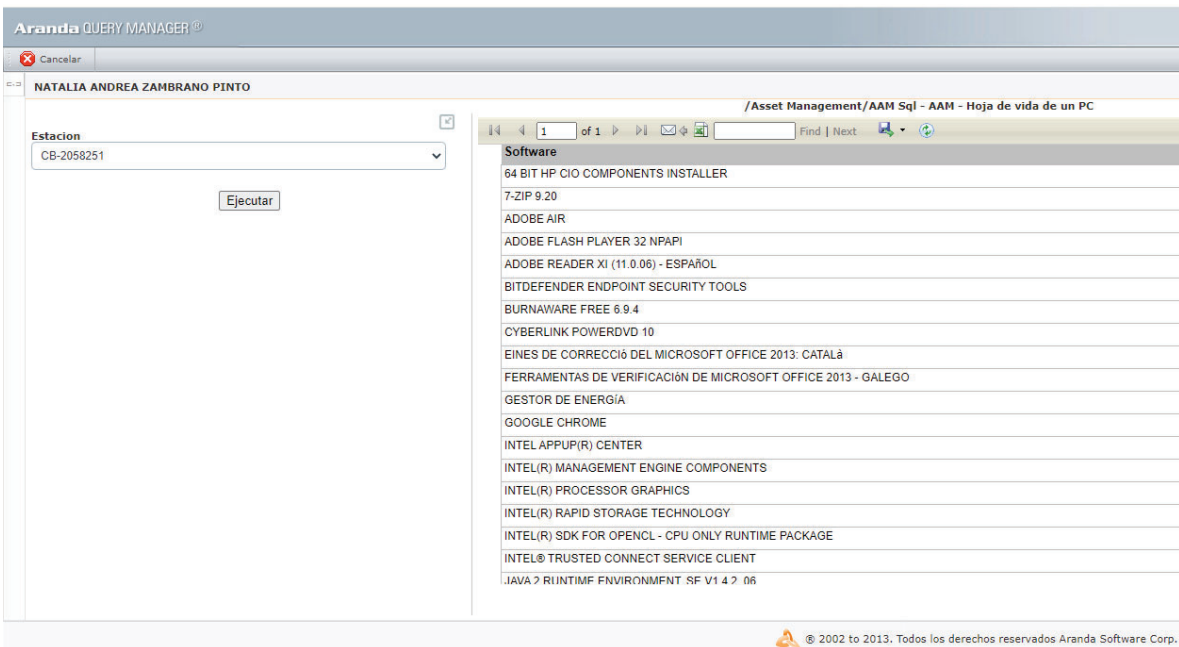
Aranda QUERY MANAGER®

Cancelar

NATALIA ANDREA ZAMBRANO PINTO

/Asset Management/AAM Sql - AAM - Hoja de vida de un PC

Estacion

CB-2058251

Ejecutar

1 of 1 Find | Next

| Software |
|---|
| 64 BIT HP CIO COMPONENTS INSTALLER |
| 7-ZIP 9.20 |
| ADOBE AIR |
| ADOBE FLASH PLAYER 32 NPAPI |
| ADOBE READER XI (11.0.06) - ESPAñOL |
| BITDEFENDER ENDPOINT SECURITY TOOLS |
| BURNAWARE FREE 6.9.4 |
| CYBERLINK POWERDVD 10 |
| EINES DE CORRECCIó DEL MICROSOFT OFFICE 2013: CATALà |
| FERRAMENTAS DE VERIFICACIóN DE MICROSOFT OFFICE 2013 - GALEGO |
| GESTOR DE ENERGÍA |
| GOOGLE CHROME |
| INTEL APPUP(R) CENTER |
| INTEL(R) MANAGEMENT ENGINE COMPONENTS |
| INTEL(R) PROCESSOR GRAPHICS |
| INTEL(R) RAPID STORAGE TECHNOLOGY |
| INTEL(R) SDK FOR OPENCL - CPU ONLY RUNTIME PACKAGE |
| INTEL® TRUSTED CONNECT SERVICE CLIENT |
| JAVA 2 RUNTIME ENVIRONMENT SE V1.4.2_06 |

® 2002 to 2013. Todos los derechos reservados Aranda Software Corp.